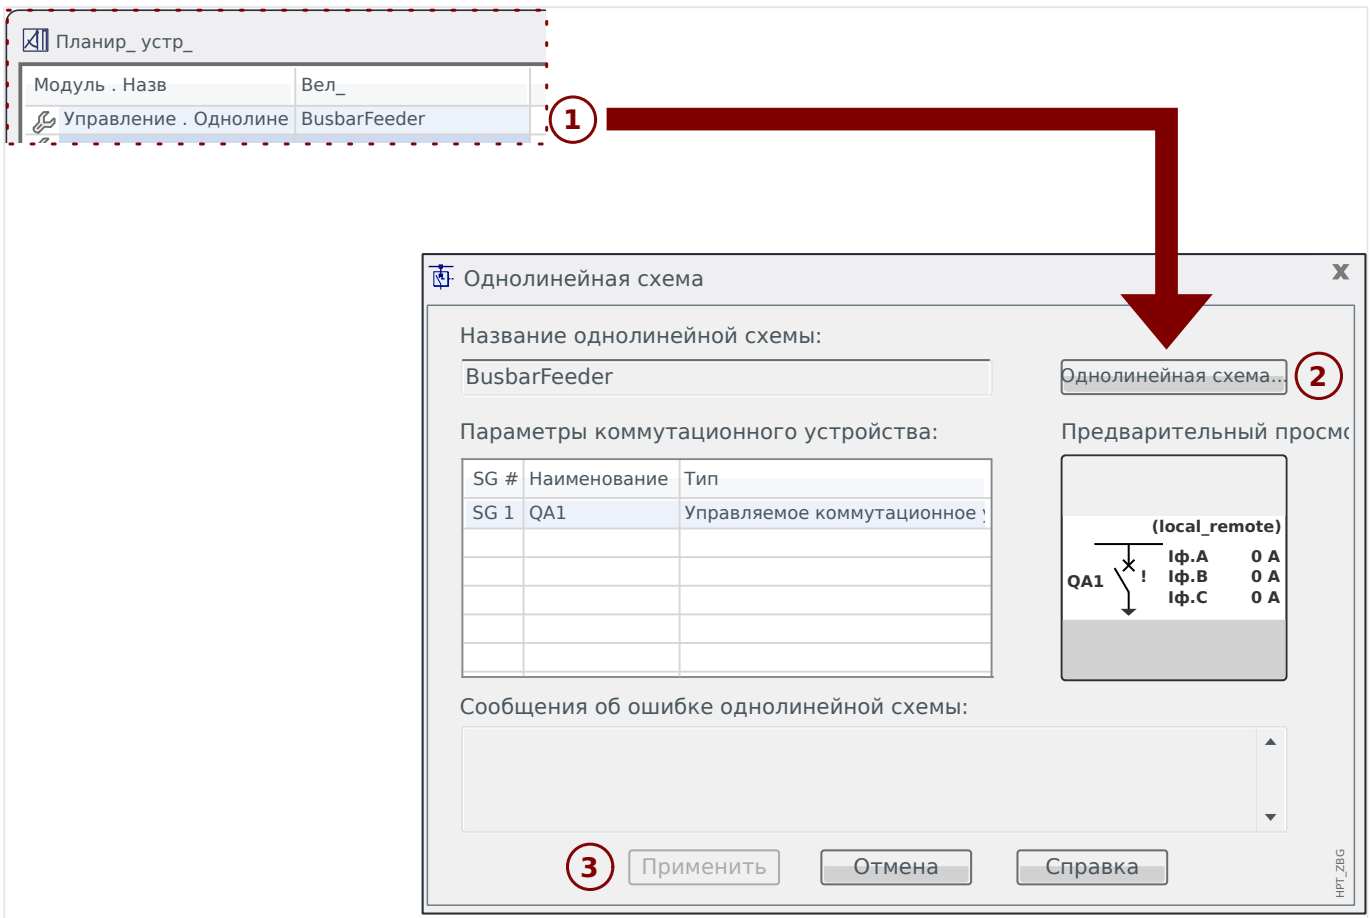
Планир_ устр_

| Модуль . Назв | Вел_ |
|---|---|
| Управление . Однолине | BusbarFeeder |

1

Однолинейная схема

X

Название однолинейной схемы:

BusbarFeeder

Однолинейная схема...

2

Параметры коммутационного устройства:

| SG # | Наименование | Тип |
|---|---|---|
| SG 1 | QA1 | Управляемое коммутационное у |
| | | |
| | | |
| | | |
| | | |
| | | |

Предварительный просмо

(local_remote)

QA1

!

Iф.A 0 A
Iф.B 0 A
Iф.C 0 A

Сообщения об ошибке однолинейной схемы:

3

Применить

Отмена

Справка

HPT_ZBG